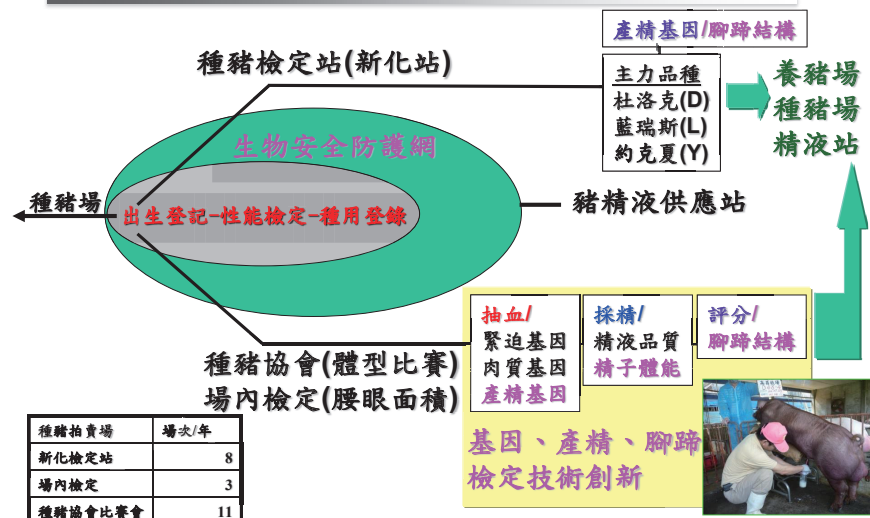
產精基因/腳蹄結構

種豬檢定站(新化站)

主力品種
杜洛克(D)
藍瑞斯(L)
約克夏(Y)

養豬場
種豬場
精液站

生物安全防護網

種豬場

出生登記-性能檢定-種用登錄

豬精液供應站

抽血/
緊迫基因
肉質基因
產精基因

採精/
精液品質
精子體能

評分/
腳蹄結構

種豬協會(體型比賽)
場內檢定(腰眼面積)

基因、產精、腳蹄
檢定技術創新

| 種豬拍賣場 | 場次/年 |
|---|---|
| 新化檢定站 | 8 |
| 場內檢定 | 3 |
| 種豬協會比賽會 | 11 |